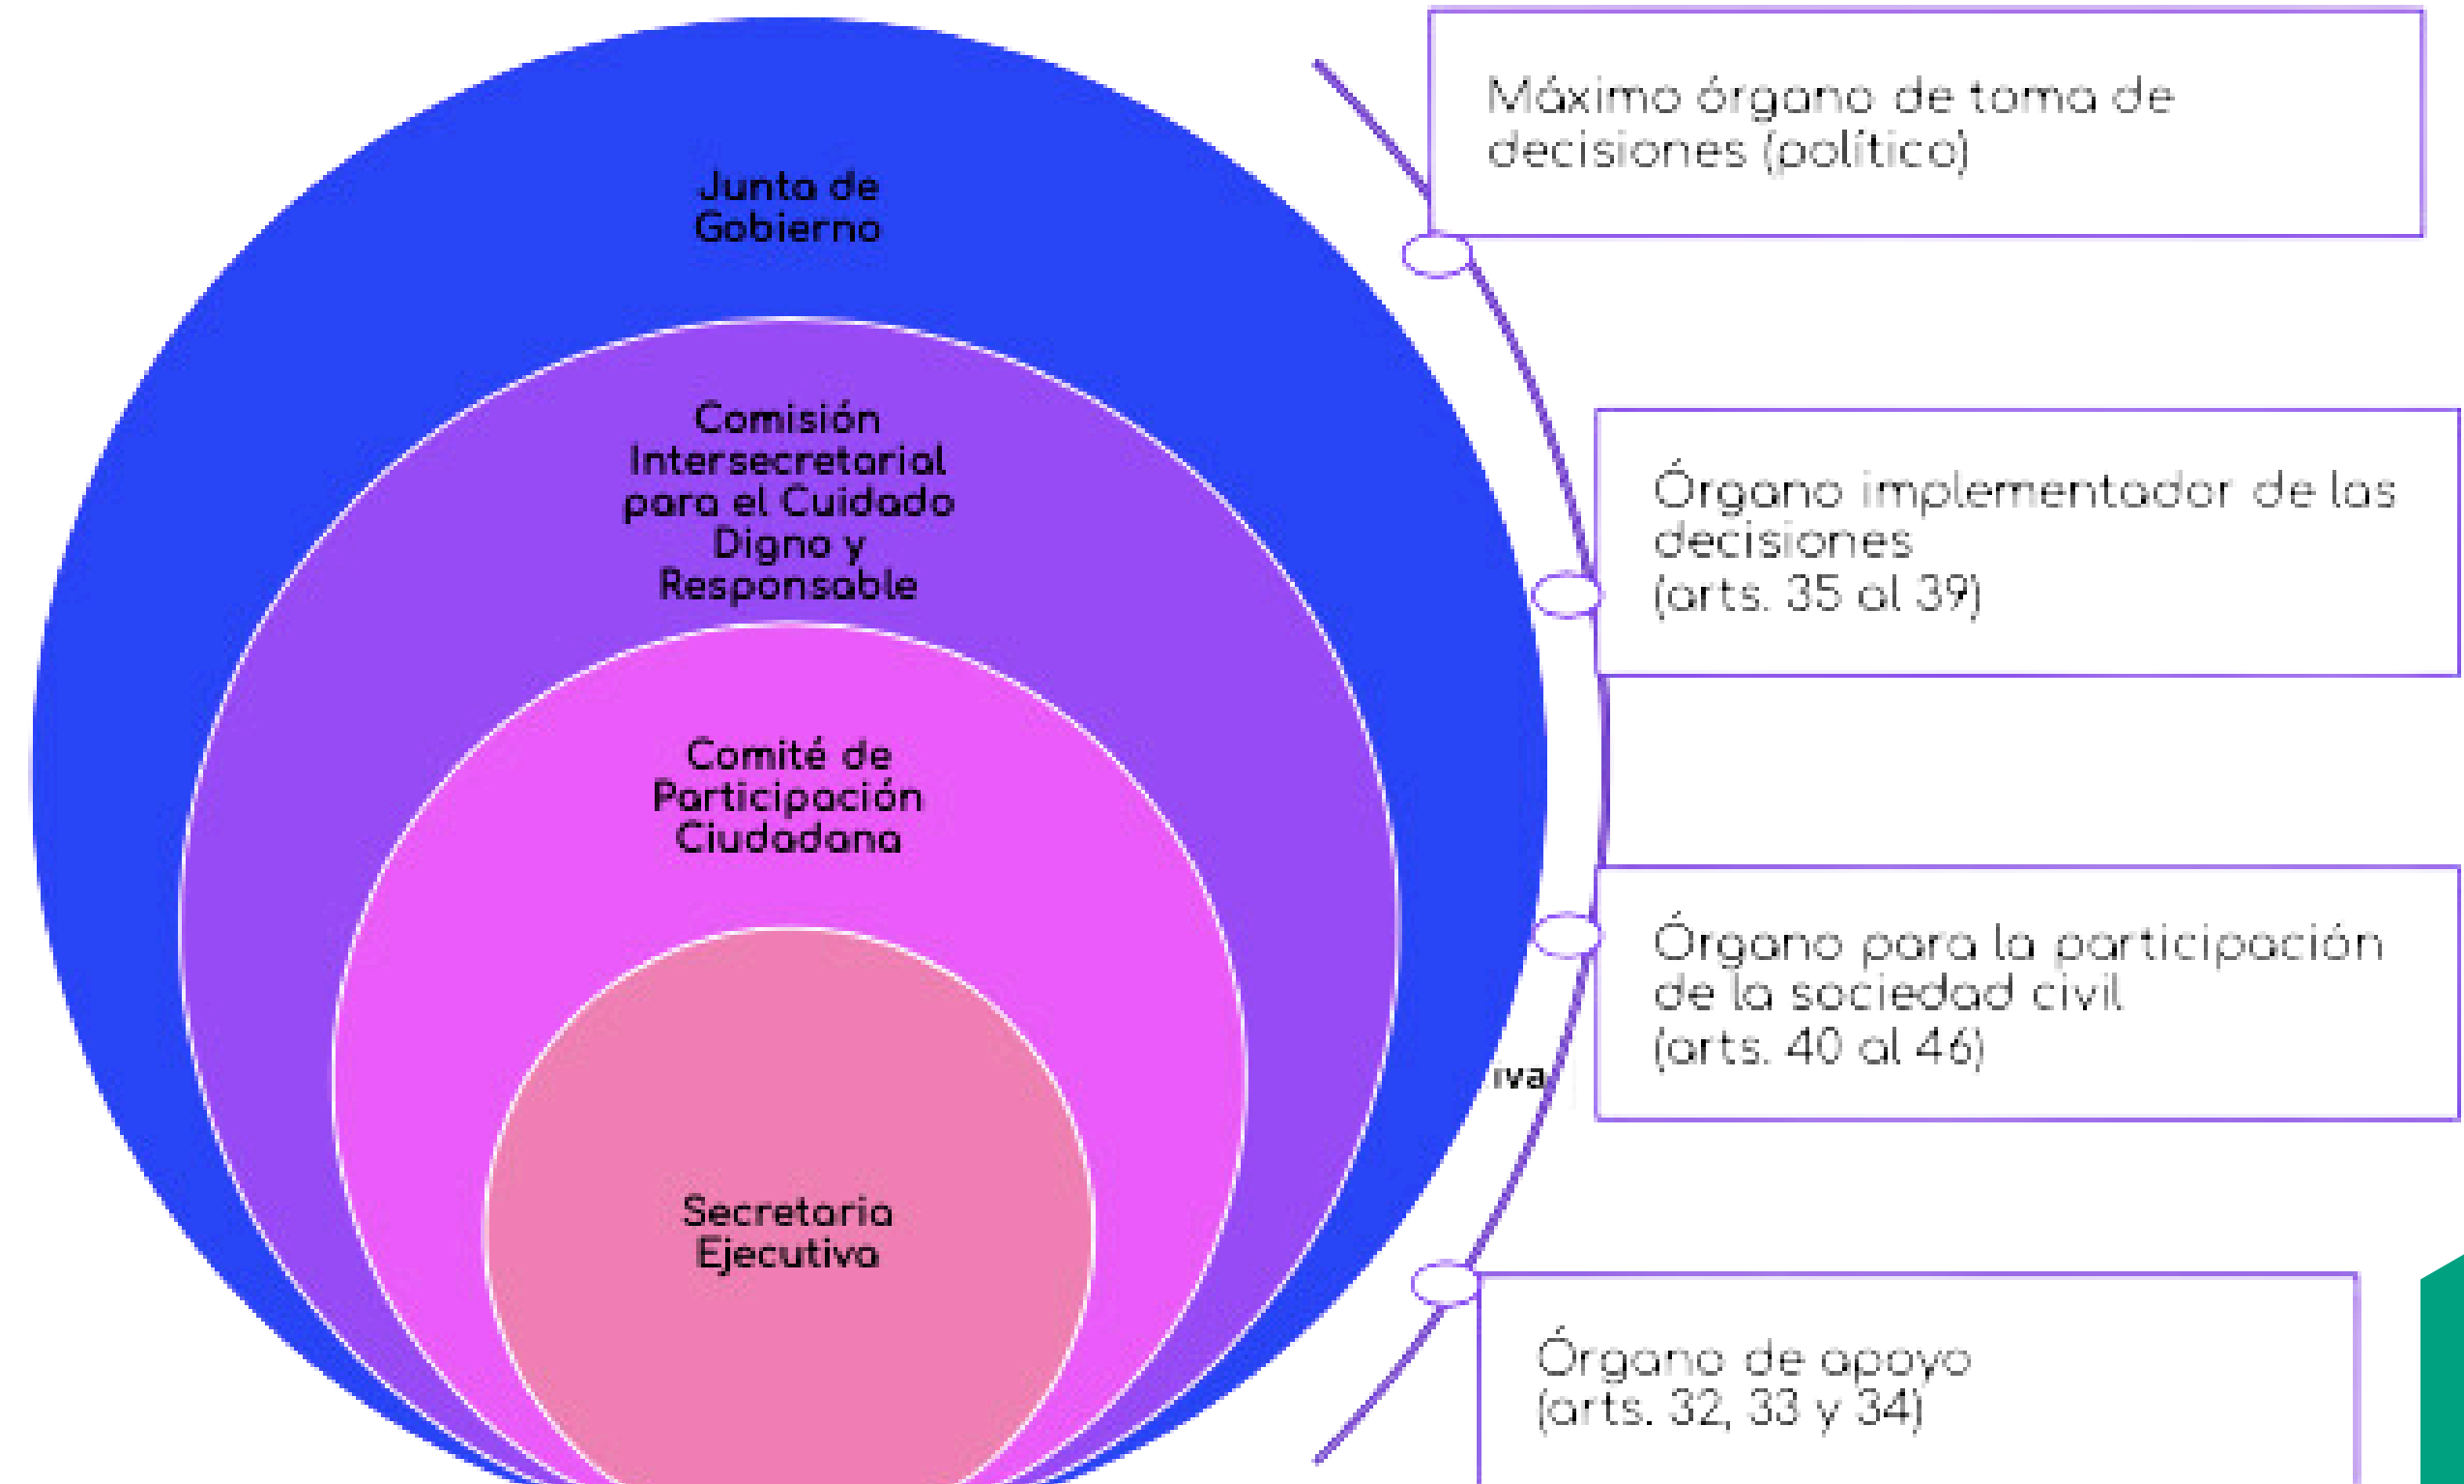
Junta de Gobierno

Comisión Intersecretarial para el Cuidado Digno y Responsable

Comité de Participación Ciudadana

Secretaria Ejecutiva

Máximo órgano de toma de decisiones (político)

Órgano implementador de las decisiones
(arts. 35 al 39)

Órgano para la participación de la sociedad civil
(arts. 40 al 46)

iva

Órgano de apoyo
(arts. 32, 33 y 34)